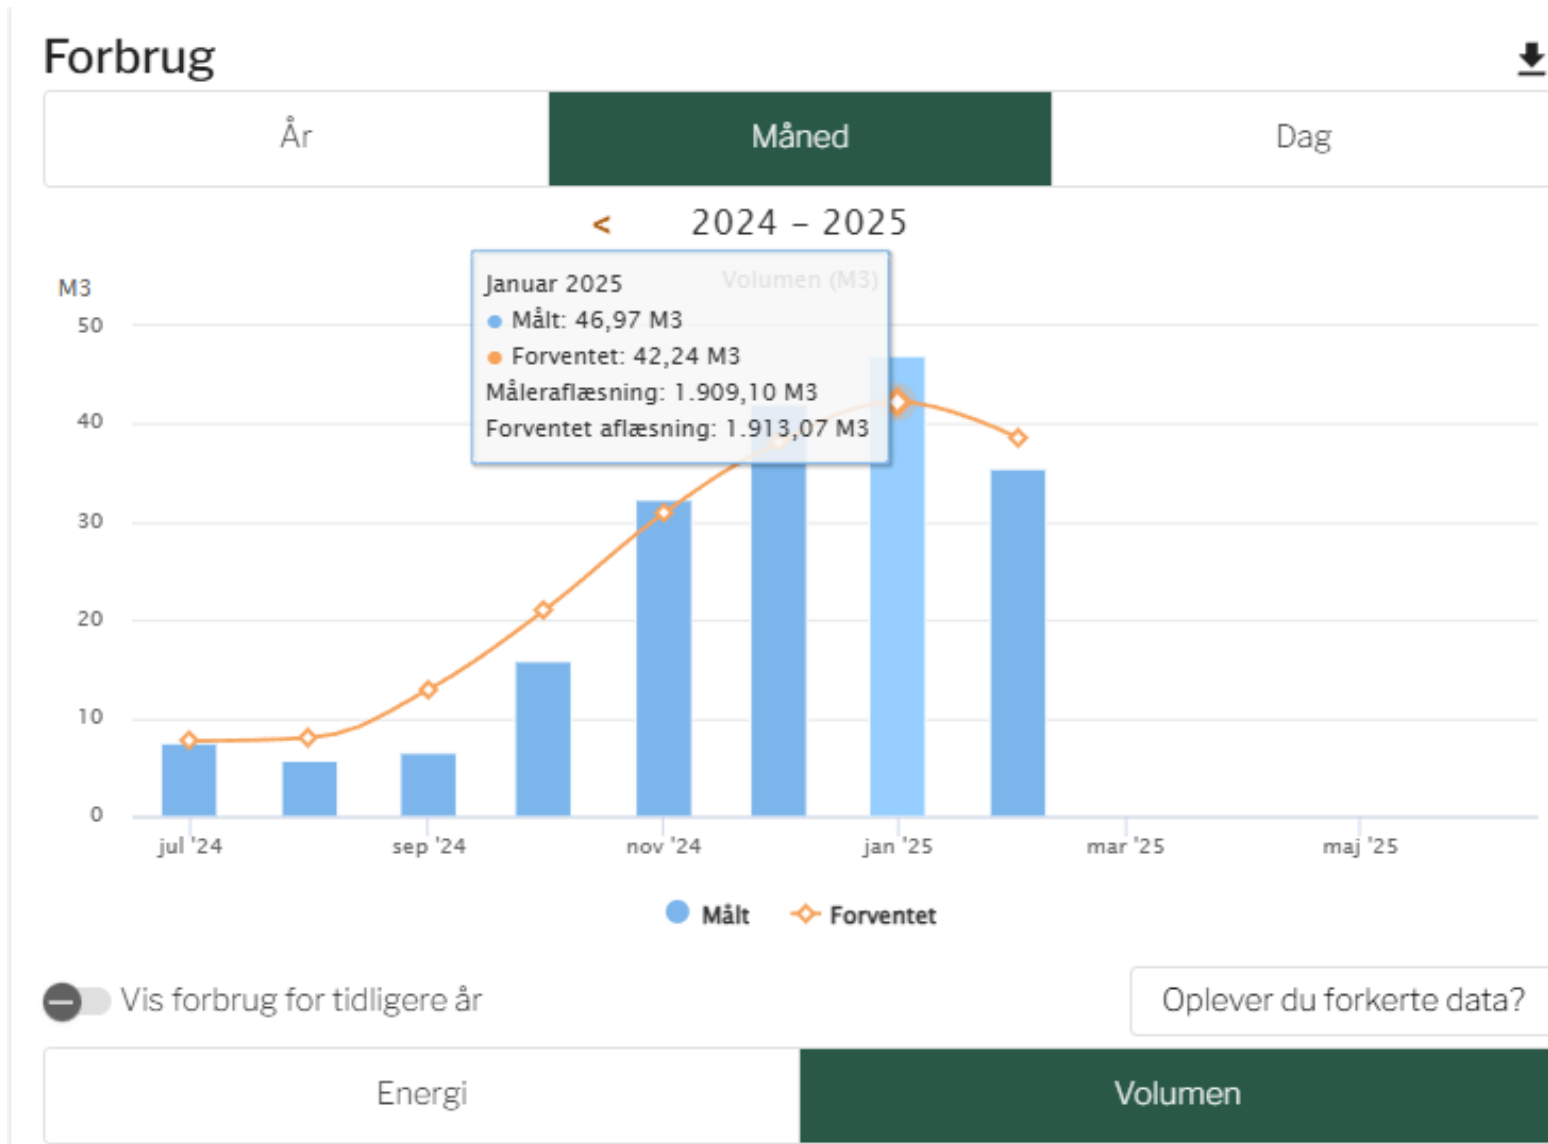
Forbrug

År | Måned | Dag

< 2024 – 2025

Volumen (M3)

Januar 2025
Målt: 46,97 M3
Forventet: 42,24 M3
Måleraflæsning: 1.909,10 M3
Forventet aflæsning: 1.913,07 M3

M3
50
40
30
20
10
0

jul '24 sep '24 nov '24 jan '25 mar '25 maj '25

Målt Forventet

Vis forbrug for tidligere år

Oplever du forkerte data?

Energi | Volumen